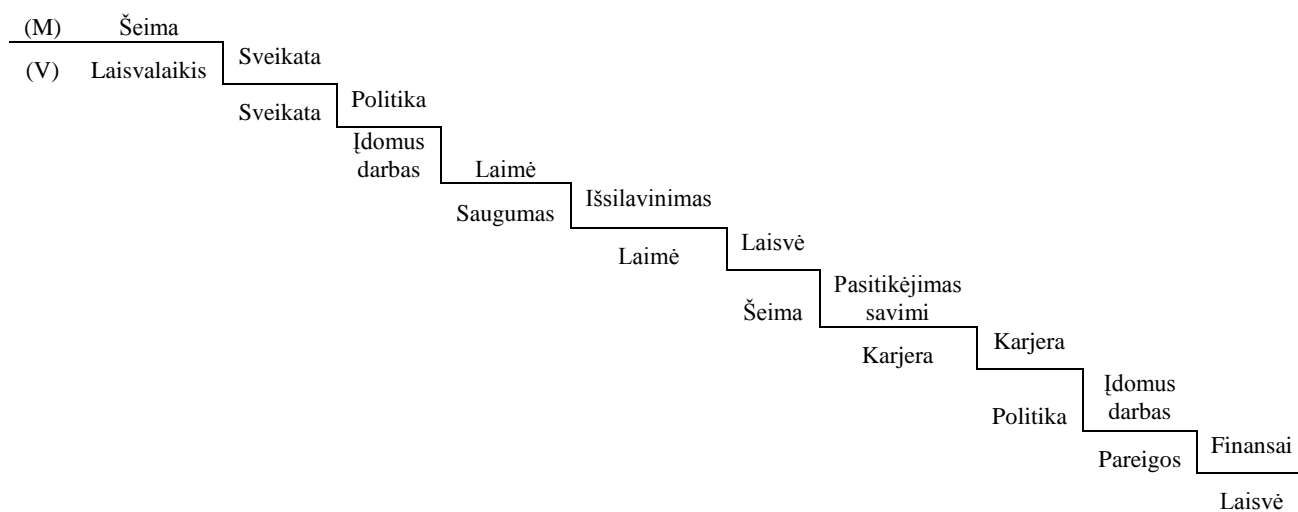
(M) Šeima

(V) Laisvalaikis

Sveikata

Sveikata

Politika

Įdomus darbas

Laimė

Saugumas

Išsilavinimas

Laimė

Laisvė

Šeima

Pasitikėjimas savimi

Karjera

Karjera

Politika

Įdomus darbas

Pareigos

Finansai

Laisvė